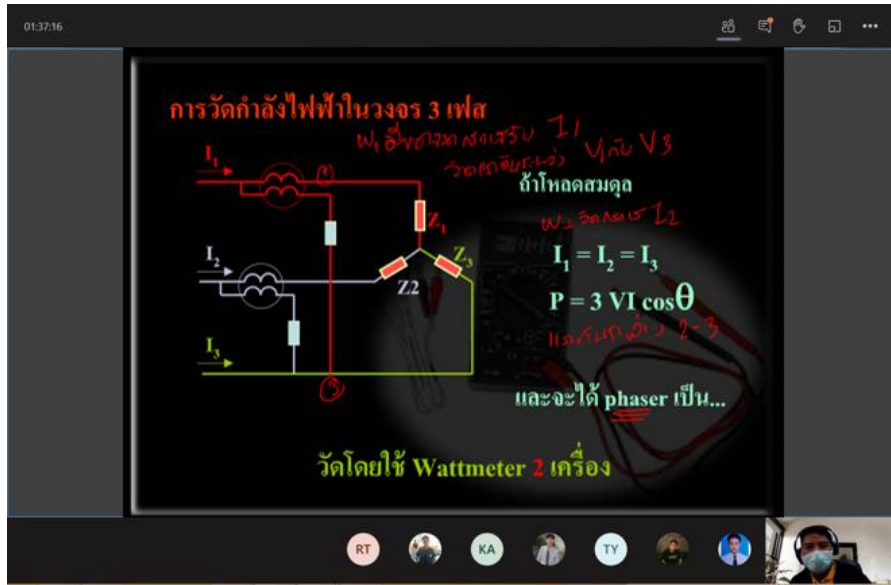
01:37:16

การวัดกำลังไฟฟ้าในวงจร 3 เฟส

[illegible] I1
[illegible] V1 กับ V3

ถ้าโหลดสมดุล

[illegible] I2

$I_1$

$I_2$

$I_3$

$Z_1$

Z2

$Z_3$

$I_1 = I_2 = I_3$

$P = 3\ VI\ \cos\theta$

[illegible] 2-3

และจะได้ phaser เป็น...

วัดโดยใช้ Wattmeter 2 เครื่อง

RT

KA

TY